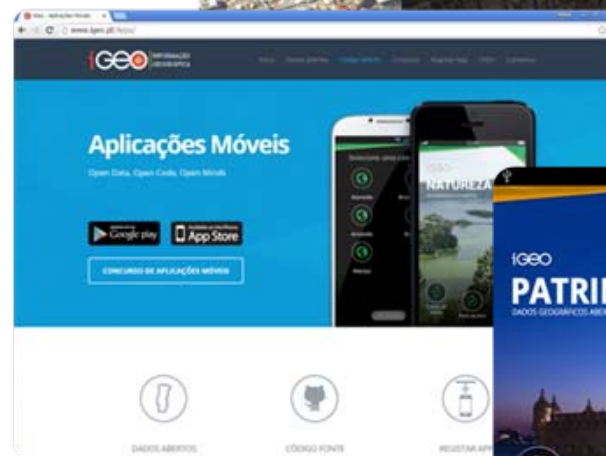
iGeo - Aplicações Móveis

www.igeo.pt/apps/

iGEO INFORMAÇÃO GEOGRÁFICA

Aplicações Móveis

Open Data, Open Code, Open Minds

Google play

App Store

CONCURSO DE APLICAÇÕES MÓVEIS

Selecione uma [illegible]

NATUREZA

iGEO

PATRI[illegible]

DADOS GEOGRÁFICOS ABE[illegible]

DADOS ABERTOS

CÓDIGO FONTE

REGISTAR AP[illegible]